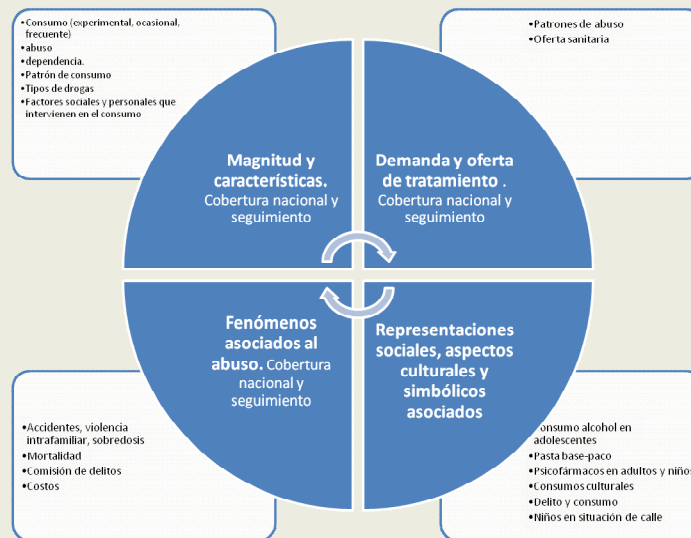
•Consumo (experimental, ocasional, frecuente)
•abuso
•dependencia.
•Patrón de consumo
•Tipos de drogas
•Factores sociales y personales que intervienen en el consumo

•Patrones de abuso
•Oferta sanitaria

Magnitud y características. Cobertura nacional y seguimiento

Demanda y oferta de tratamiento . Cobertura nacional y seguimiento

Fenómenos asociados al abuso. Cobertura nacional y seguimiento

Representaciones sociales, aspectos culturales y simbólicos asociados

•Accidentes, violencia intrafamiliar, sobredosis
•Mortalidad
•Comisión de delitos
•Costos

•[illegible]onsumo alcohol en adolescentes
•Pasta base-paco
•Psicofármacos en adultos y niños
•Consumos culturales
•Delito y consumo
•Niños en situación de calle